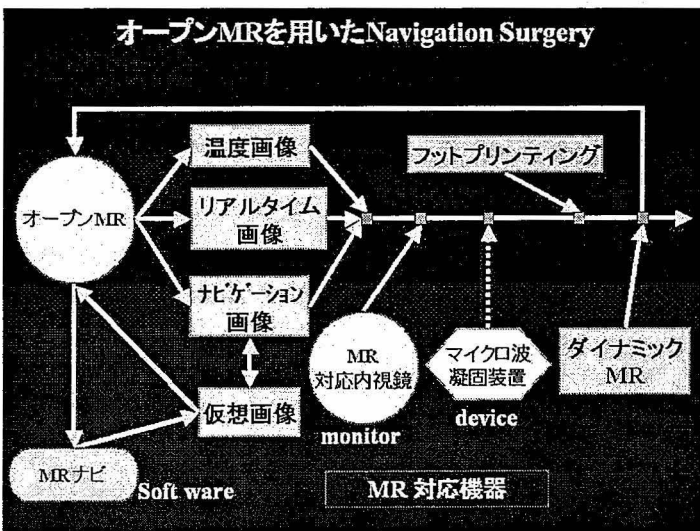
オープンMRを用いたNavigation Surgery

オープンMR

温度画像

リアルタイム画像

ナビゲーション画像

仮想画像

フットプリンティング

MR対応内視鏡

monitor

マイクロ波凝固装置

device

ダイナミックMR

MRナビ

Soft ware

MR 対応機器